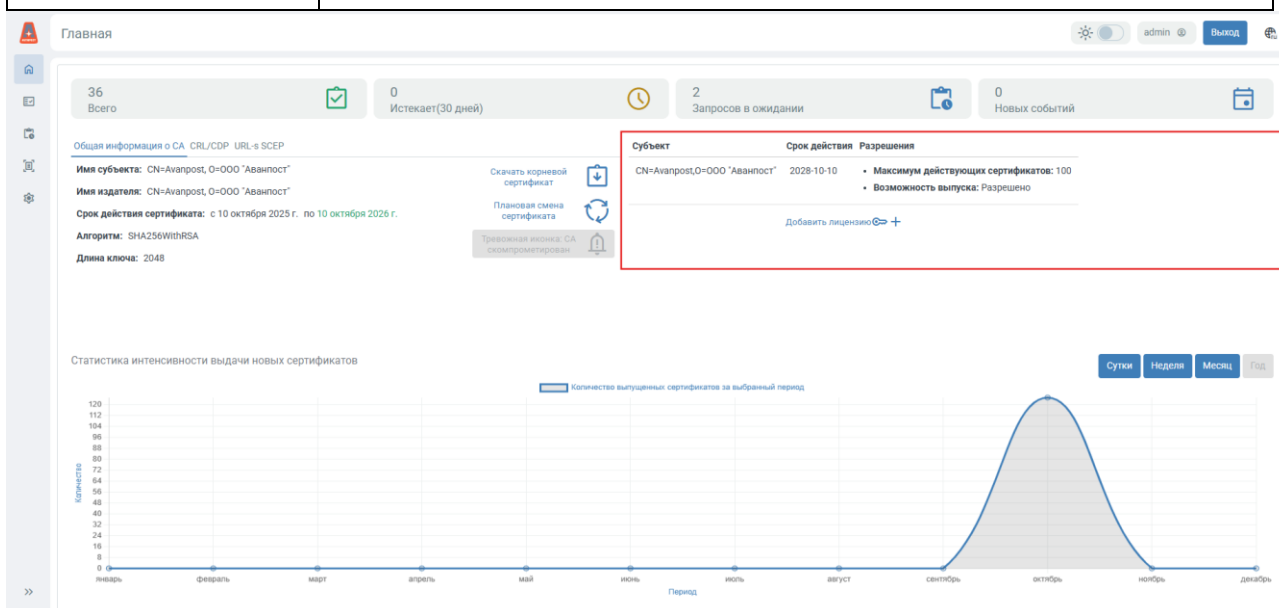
Главная

admin

Выход

36
Всего

0
Истекает(30 дней)

2
Запросов в ожидании

0
Новых событий

Общая информация о CA CRL/CDP URL-s SCEP

Имя субъекта: CN=Avanpost, O=ООО "Аванпост"

Имя издателя: CN=Avanpost, O=ООО "Аванпост"

Срок действия сертификата: с 10 октября 2025 г. по 10 октября 2026 г.

Алгоритм: SHA256WithRSA

Длина ключа: 2048

Скачать корневой сертификат

Плановая смена сертификата

Тревожная кнопка: CA скомпрометирован

| Субъект | Срок действия | Разрешения |
|---|---|---|
| CN=Avanpost,O=ООО "Аванпост" | 2028-10-10 | • Максимум действующих сертификатов: 100<br>• Возможность выпуска: Разрешено |

Добавить лицензию

Статистика интенсивности выдачи новых сертификатов

Сутки Неделя Месяц Год

Количество выпущенных сертификатов за выбранный период

120
112
104
96
88
80
72
64
56
48
40
32
24
16
8
0

Количество

январь февраль март апрель май июнь июль август сентябрь октябрь ноябрь декабрь

Период

»